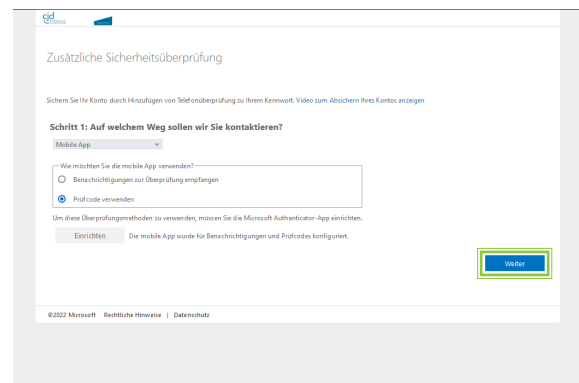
cjd

Zusätzliche Sicherheitsüberprüfung

Sichern Sie Ihr Konto durch Hinzufügen von Telefonüberprüfung zu Ihrem Kennwort. Video zum Absichern Ihres Kontos anzeigen

Schritt 1: Auf welchem Weg sollen wir Sie kontaktieren?

Mobile App

Wie möchten Sie die mobile App verwenden?

Benachrichtigungen zur Überprüfung empfangen

Prüfcode verwenden

Um diese Überprüfungsmethoden zu verwenden, müssen Sie die Microsoft Authenticator-App einrichten.

Einrichten Die mobile App wurde für Benachrichtigungen und Prüfcodes konfiguriert.

Weiter

©2022 Microsoft Rechtliche Hinweise | Datenschutz